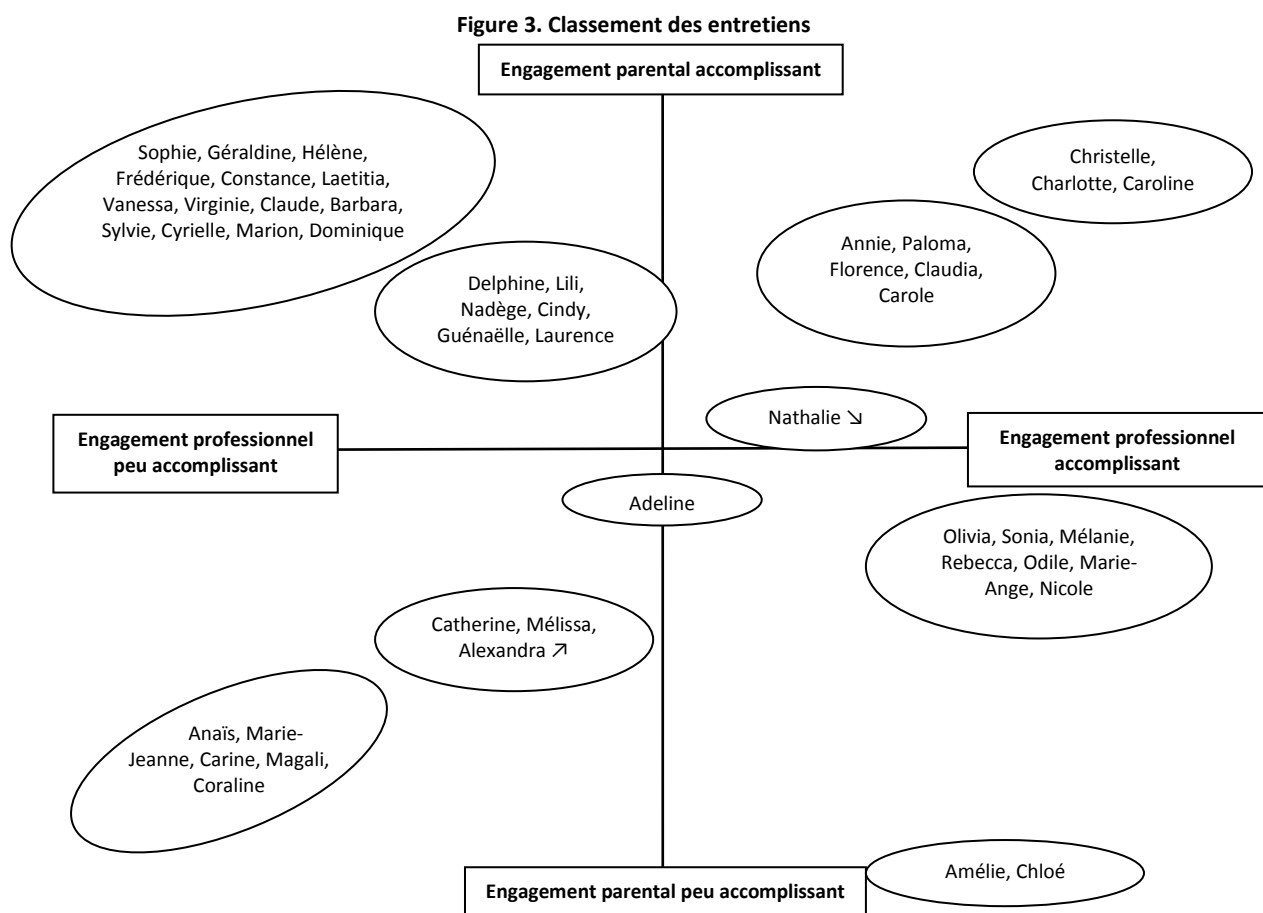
Figure 3. Classement des entretiens

Engagement parental accomplissant

Sophie, Géraldine, Hélène, Frédérique, Constance, Laetitia, Vanessa, Virginie, Claude, Barbara, Sylvie, Cyrielle, Marion, Dominique

Christelle, Charlotte, Caroline

Annie, Paloma, Florence, Claudia, Carole

Delphine, Lili, Nadège, Cindy, Guénaëlle, Laurence

Nathalie ↘

Engagement professionnel peu accomplissant

Engagement professionnel accomplissant

Adeline

Olivia, Sonia, Mélanie, Rebecca, Odile, Marie-Ange, Nicole

Catherine, Mélissa, Alexandra ↗

Anaïs, Marie-Jeanne, Carine, Magali, Coraline

Amélie, Chloé

Engagement parental peu accomplissant